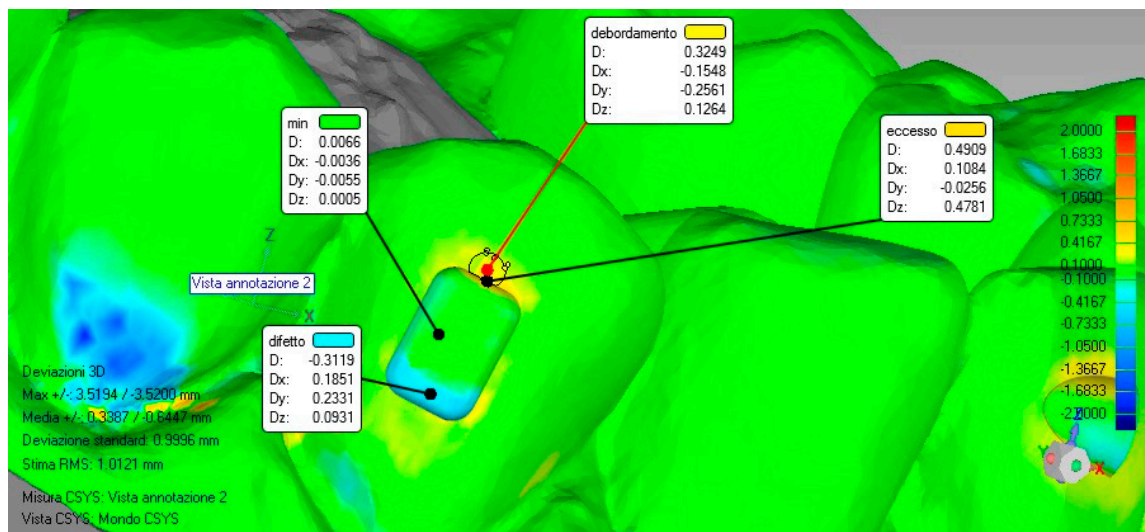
debordamento
D: 0.3249
Dx: -0.1548
Dy: -0.2561
Dz: 0.1264

min
D: 0.0066
Dx: -0.0036
Dy: -0.0055
Dz: 0.0005

eccesso
D: 0.4909
Dx: 0.1084
Dy: -0.0256
Dz: 0.4781

2.0000
1.6833
1.3667
1.0500
0.7333
0.4167
0.1000
-0.1000
-0.4167
-0.7333
-1.0500
-1.3667
-1.6833
-2.0000

Z
Vista annotazione 2
X

difetto
D: -0.3119
Dx: 0.1851
Dy: 0.2331
Dz: 0.0931

Deviazioni 3D
Max +/-: 3.5194 / -3.5200 mm
Media +/-: 0.3887 / -0.6447 mm
Deviazione standard: 0.9996 mm
Stima RMS: 1.0121 mm

Misura CSYS: Vista annotazione 2
Vista CSYS: Mondo CSYS

Y
Z
X